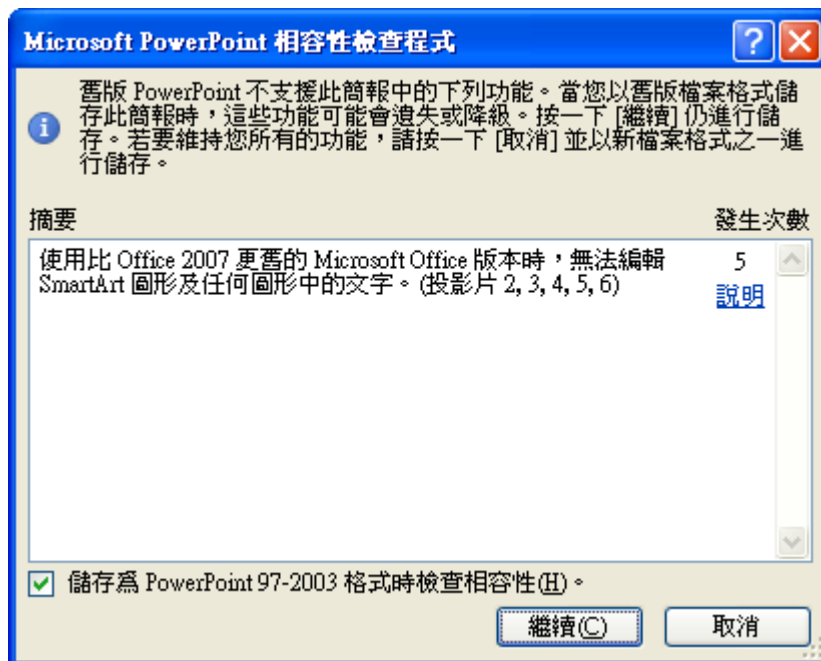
Microsoft PowerPoint 相容性檢查程式

舊版 PowerPoint 不支援此簡報中的下列功能。當您以舊版檔案格式儲存此簡報時，這些功能可能會遺失或降級。按一下 [繼續] 仍進行儲存。若要維持您所有的功能，請按一下 [取消] 並以新檔案格式之一進行儲存。

摘要

發生次數

使用比 Office 2007 更舊的 Microsoft Office 版本時，無法編輯 SmartArt 圖形及任何圖形中的文字。(投影片 2, 3, 4, 5, 6)

5

說明

儲存為 PowerPoint 97-2003 格式時檢查相容性(H)。

繼續(C)

取消